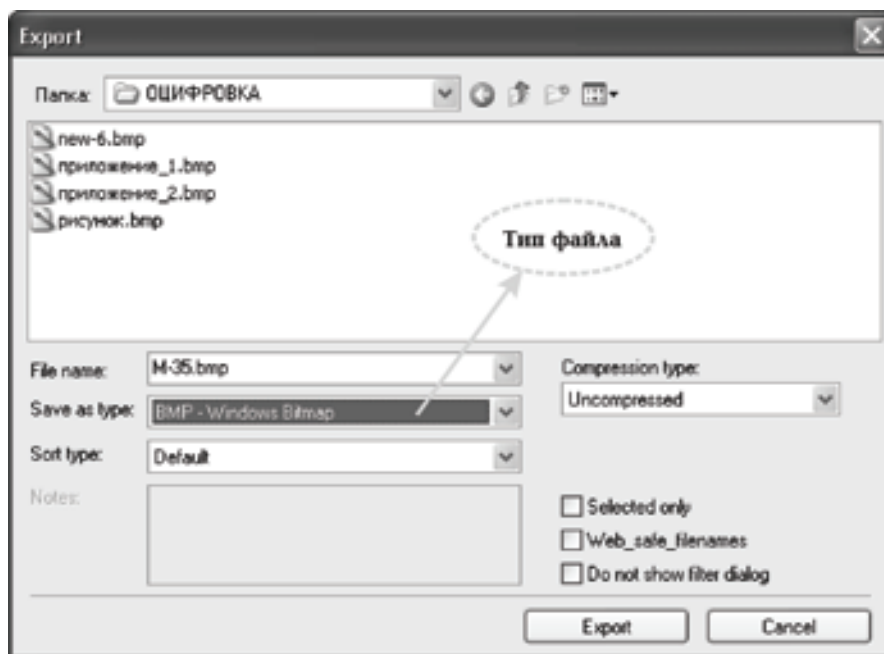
Export

Папка: ОЦИФРОВКА

new-6.bmp
приложение_1.bmp
приложение_2.bmp
рисунок.bmp

Тип файла

File name: M-35.bmp
Save as type: BMP - Windows Bitmap
Sort type: Default
Notes:

Compression type:
Uncompressed

Selected only
Web_safe_filenames
Do not show filter dialog

Export
Cancel